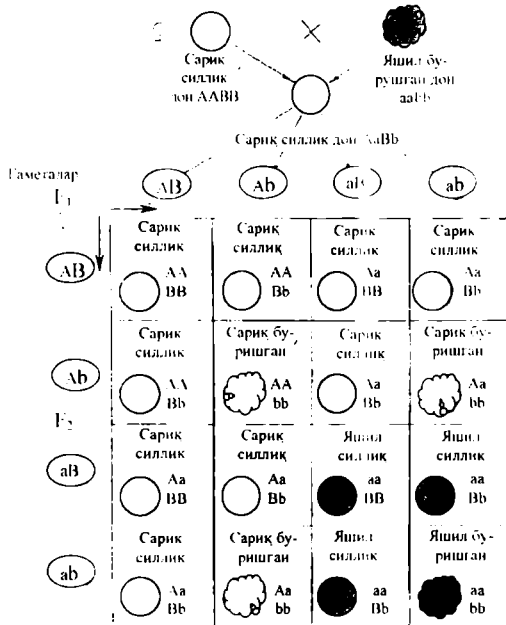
♀ Сариқ силлиқ дон ААВВ × Яшил буришган дон aabb

Сариқ силлиқ дон АаВb

Гаметалар $F_1$

| | AB | Ab | aB | ab |
|---|---|---|---|---|
| AB | Сариқ силлиқ AA BB | Сариқ силлиқ AA Bb | Сариқ силлиқ Aa BB | Сариқ силлиқ Aa Bb |
| Ab | Сариқ силлиқ AA Bb | Сариқ буришган AA bb | Сариқ силлиқ Aa Bb | Сариқ буришган Aa bb |
| aB | Сариқ силлиқ Aa BB | Сариқ силлиқ Aa Bb | Яшил силлиқ aa BB | Яшил силлиқ aa Bb |
| ab | Сариқ силлиқ Aa Bb | Сариқ буришган Aa bb | Яшил силлиқ aa Bb | Яшил буришган aa bb |

$F_2$